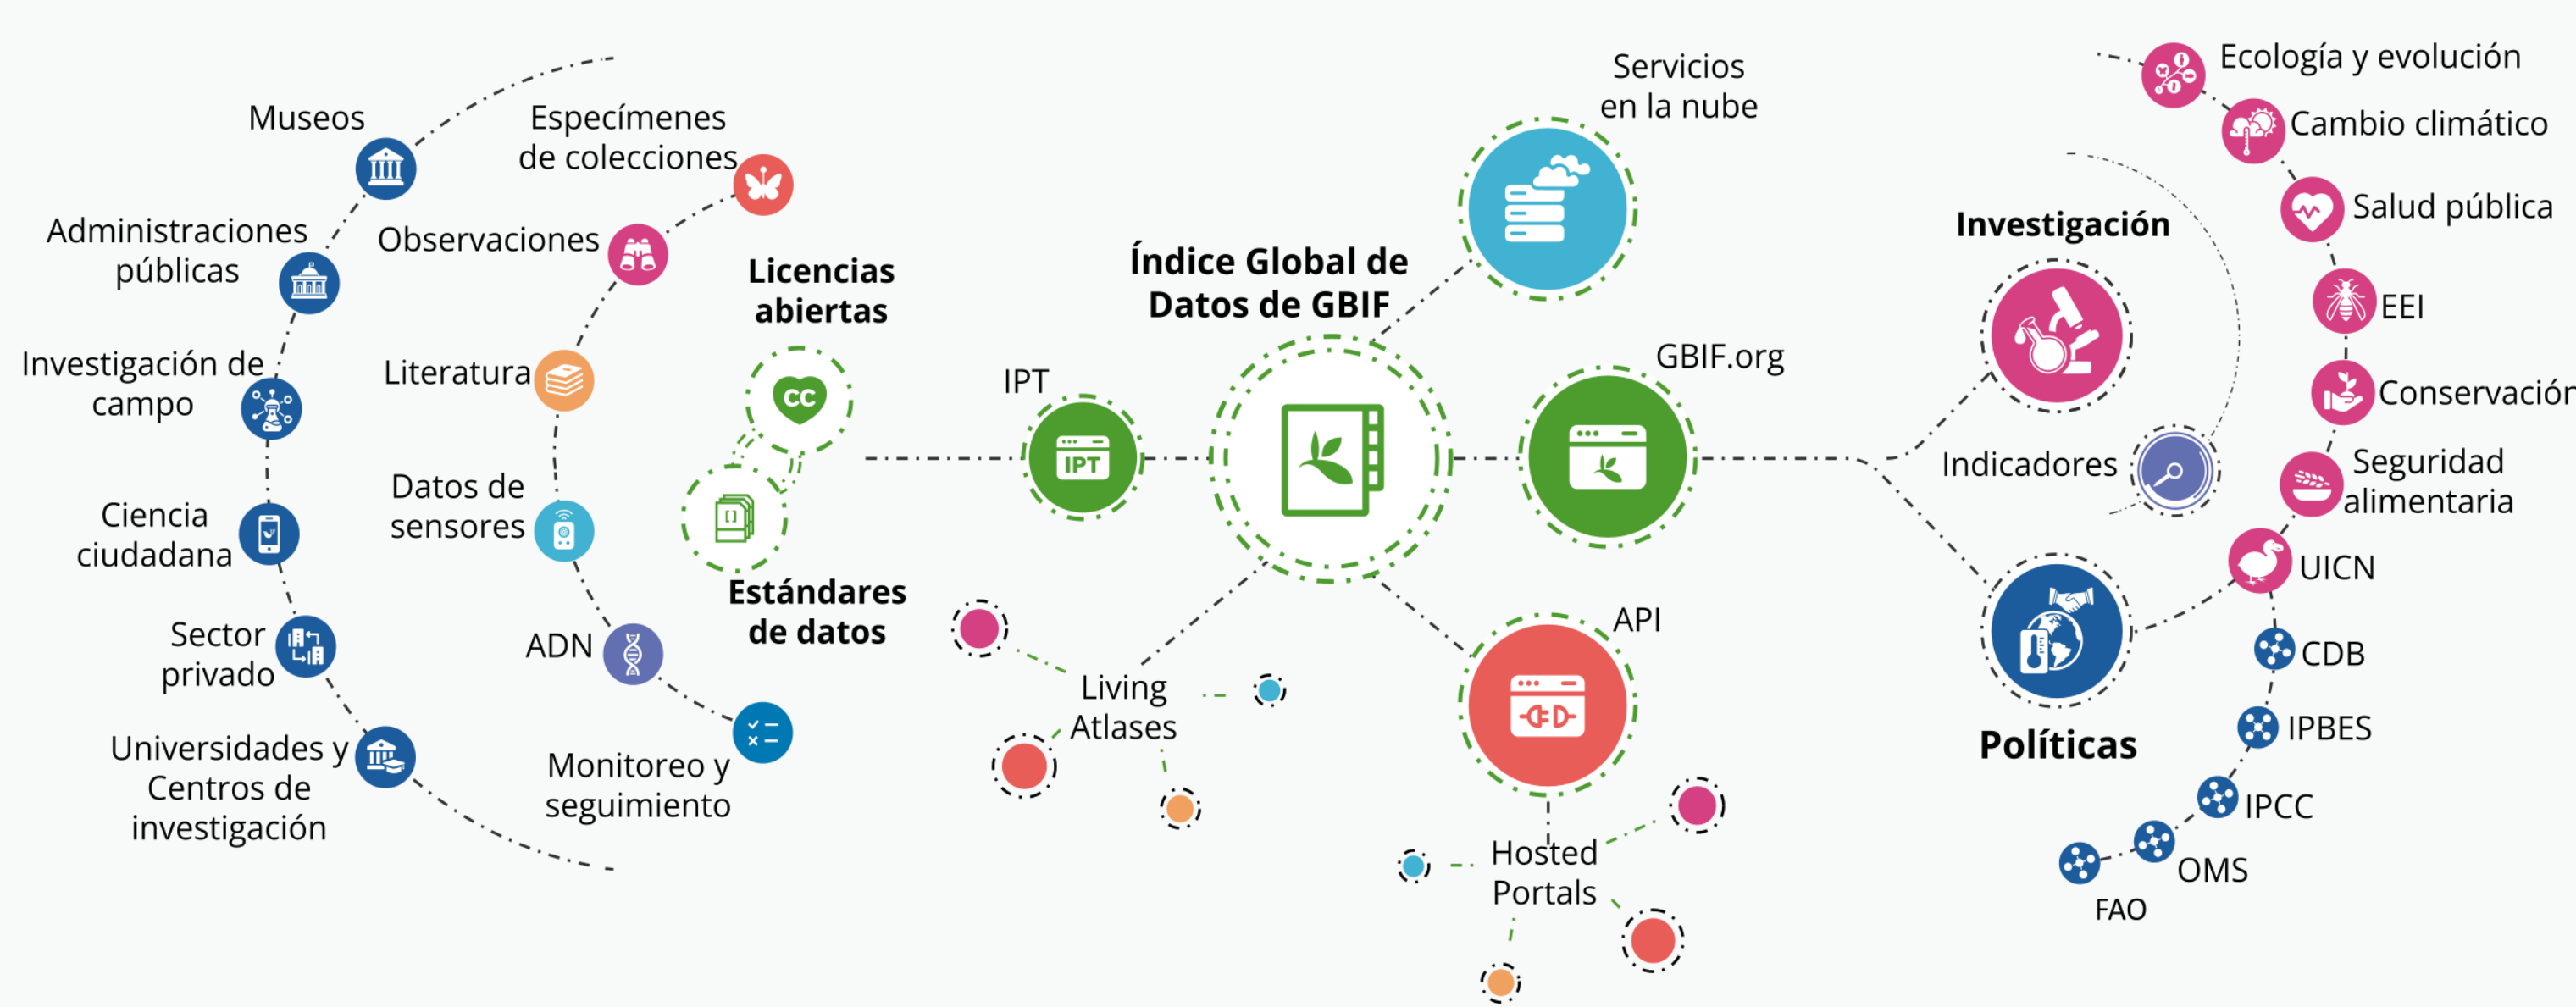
Museos

Administraciones públicas

Investigación de campo

Ciencia ciudadana

Sector privado

Universidades y Centros de investigación

Especímenes de colecciones

Observaciones

Literatura

Datos de sensores

ADN

Monitoreo y seguimiento

Licencias abiertas

CC

Estándares de datos

IPT

IPT

Índice Global de Datos de GBIF

Servicios en la nube

GBIF.org

API

Living Atlases

Hosted Portals

Investigación

Indicadores

Políticas

Ecología y evolución

Cambio climático

Salud pública

EEI

Conservación

Seguridad alimentaria

UICN

CDB

IPBES

IPCC

OMS

FAO